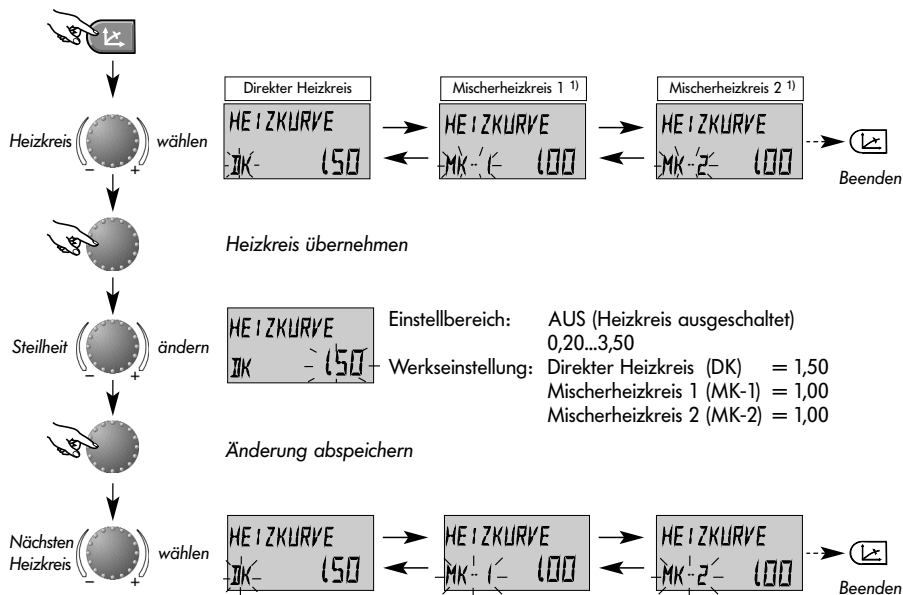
Direkter Heizkreis

Mischerheizkreis 1 $^{1)}$

Mischerheizkreis 2 $^{1)}$

Heizkreis – + wählen

HEIZKURVE
DK 150

HEIZKURVE
MK-1 100

HEIZKURVE
MK-2 100

Beenden

Heizkreis übernehmen

Steilheit – + ändern

HEIZKURVE
DK 150

Einstellbereich: AUS (Heizkreis ausgeschaltet)
0,20...3,50

Werkseinstellung: Direkter Heizkreis (DK) = 1,50
Mischerheizkreis 1 (MK-1) = 1,00
Mischerheizkreis 2 (MK-2) = 1,00

Änderung abspeichern

Nächsten Heizkreis – + wählen

HEIZKURVE
DK 150

HEIZKURVE
MK-1 100

HEIZKURVE
MK-2 100

Beenden